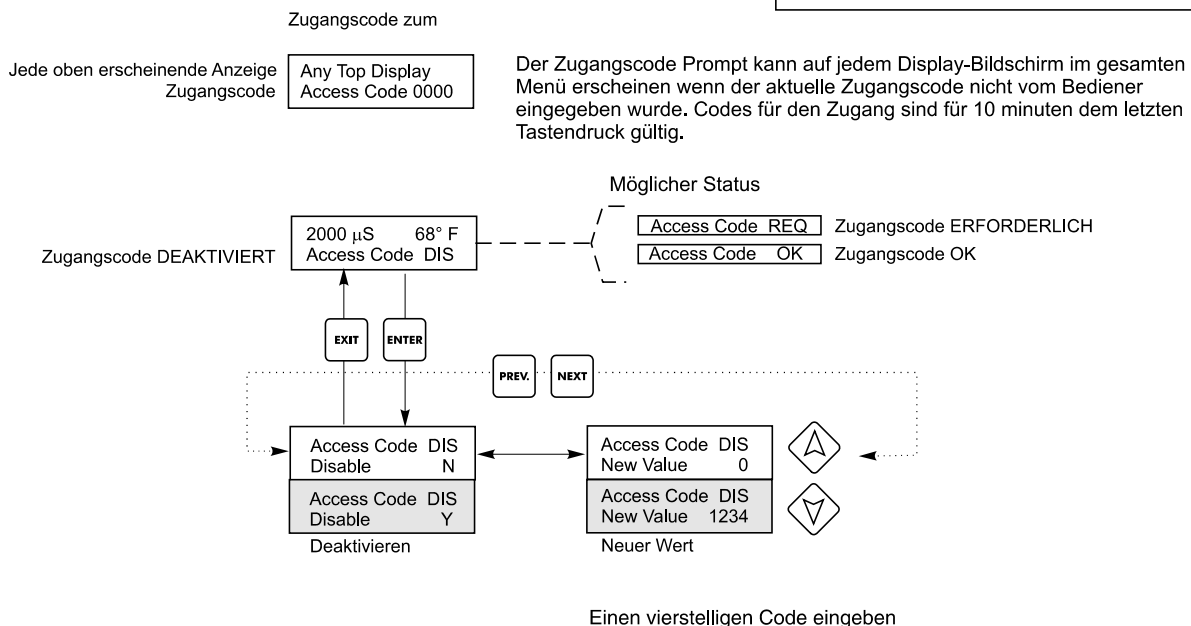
Zugangscode zum

Jede oben erscheinende Anzeige Zugangscode

Any Top Display
Access Code 0000

Der Zugangscode Prompt kann auf jedem Display-Bildschirm im gesamten Menü erscheinen wenn der aktuelle Zugangscode nicht vom Bediener eingegeben wurde. Codes für den Zugang sind für 10 minuten dem letzten Tastendruck gültig.

Möglicher Status

Zugangscode DEAKTIVIERT

2000 $\mu$S 68° F
Access Code DIS

Access Code REQ
Zugangscode ERFORDERLICH

Access Code OK
Zugangscode OK

EXIT

ENTER

PREV.

NEXT

Access Code DIS
Disable N

Access Code DIS
Disable Y

Deaktivieren

Access Code DIS
New Value 0

Access Code DIS
New Value 1234

Neuer Wert

Einen vierstelligen Code eingeben